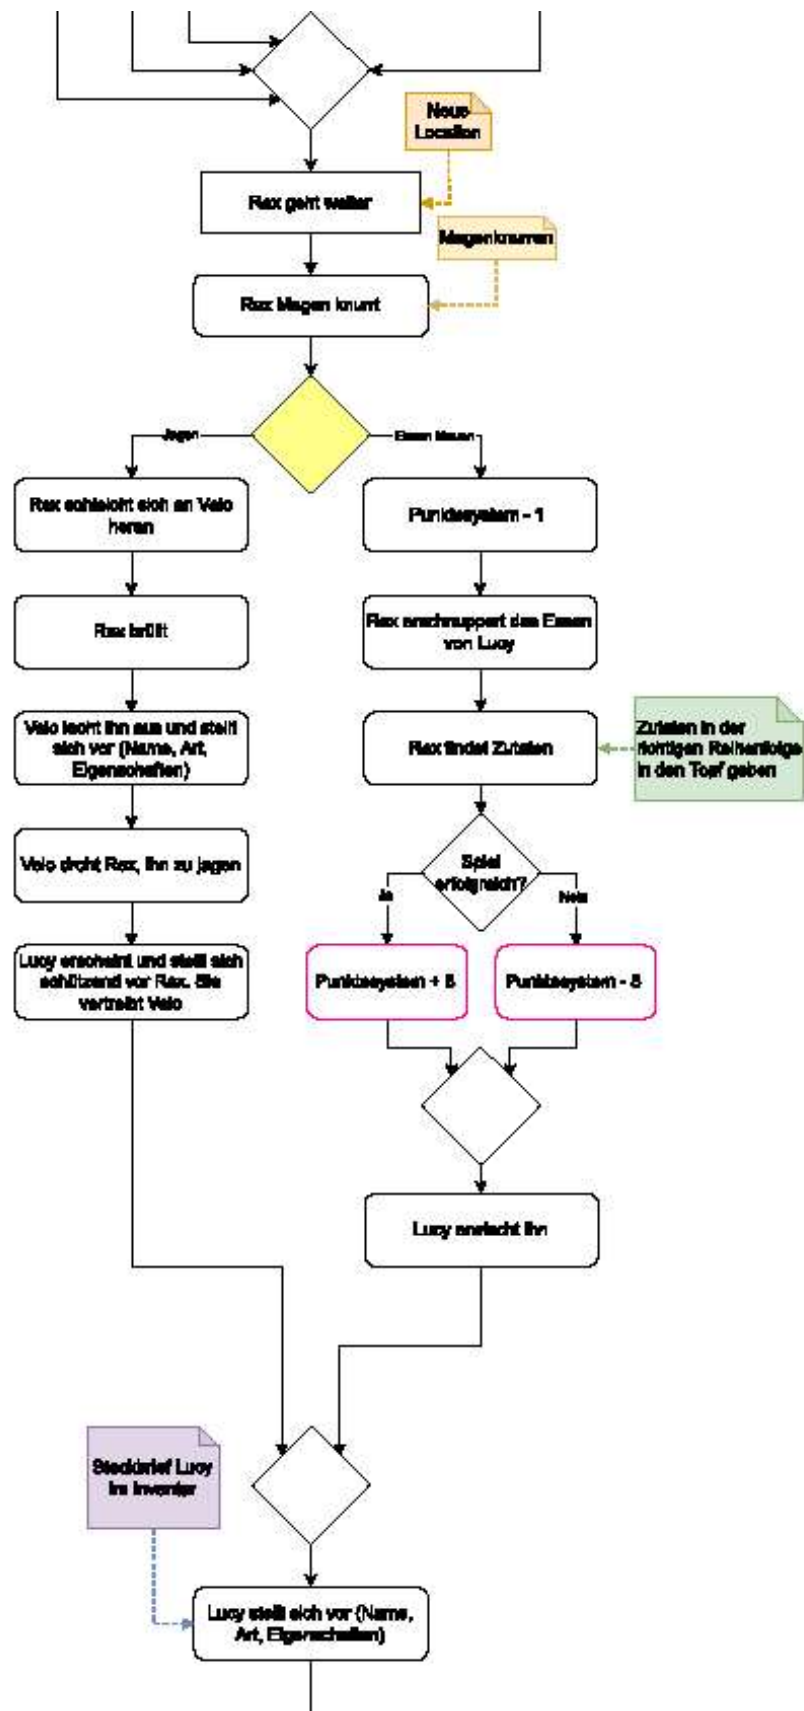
Neue Location

Rex geht weiter

Magenknurren

Rex Magen knurrt

Jagen

Essen klauen

Rex schleicht sich an Velo heran

Punktesystem - 1

Rex brüllt

Rex erschnuppert das Essen von Lucy

Velo lacht ihn aus und stellt sich vor (Name, Art, Eigenschaften)

Rex findet Zutaten

Zutaten in der richtigen Reihenfolge in den Topf geben

Velo droht Rex, ihn zu jagen

Spiel erfolgreich?

Ja

Nein

Lucy erscheint und stellt sich schützend vor Rex. Sie vertreibt Velo

Punktesystem + 5

Punktesystem - 5

Lucy erwischt ihn

Steckbrief Lucy ins Inventar

Lucy stellt sich vor (Name, Art, Eigenschaften)